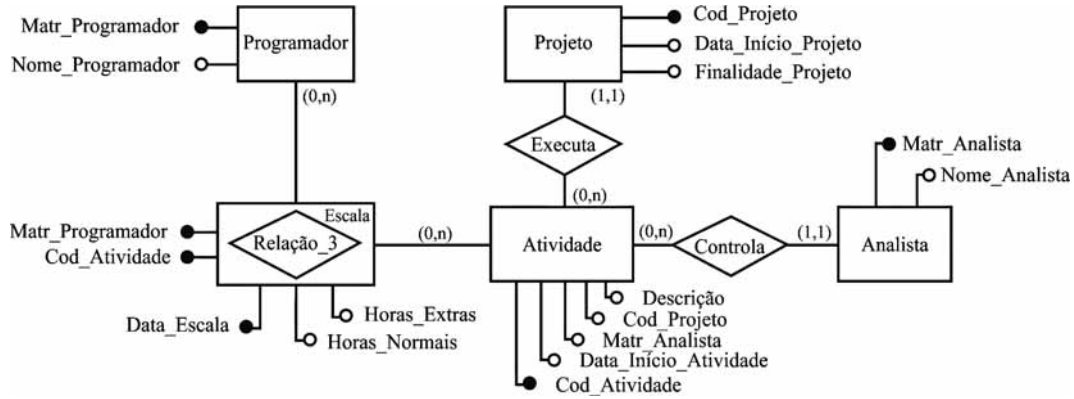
Matr_Programador
Nome_Programador
Programador
(0,n)
Projeto
Cod_Projeto
Data_Início_Projeto
Finalidade_Projeto
(1,1)
Executa
(0,n)
Matr_Analista
Nome_Analista
Matr_Programador
Cod_Atividade
Escala
Relação_3
(0,n)
Atividade
(0,n)
Controla
(1,1)
Analista
Data_Escala
Horas_Extras
Horas_Normais
Descrição
Cod_Projeto
Matr_Analista
Data_Início_Atividade
Cod_Atividade